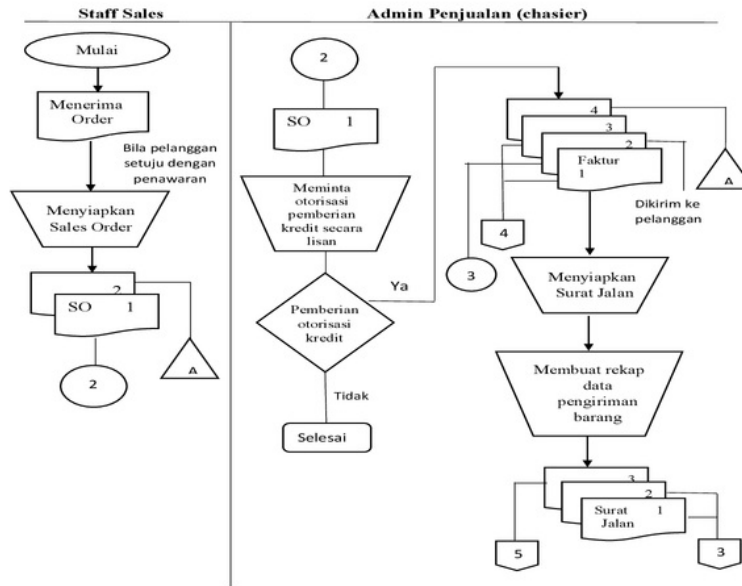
Staff Sales

Admin Penjualan (chasier)

Mulai

Menerima Order

Bila pelanggan setuju dengan penawaran

Menyiapkan Sales Order

2

SO 1

A

2

2

SO 1

Meminta otorisasi pemberian kredit secara lisan

Pemberian otorisasi kredit

Ya

Tidak

Selesai

4

3

2

Faktur 1

A

Dikirim ke pelanggan

4

3

Menyiapkan Surat Jalan

Membuat rekap data pengiriman barang

3

2

Surat Jalan 1

5

3